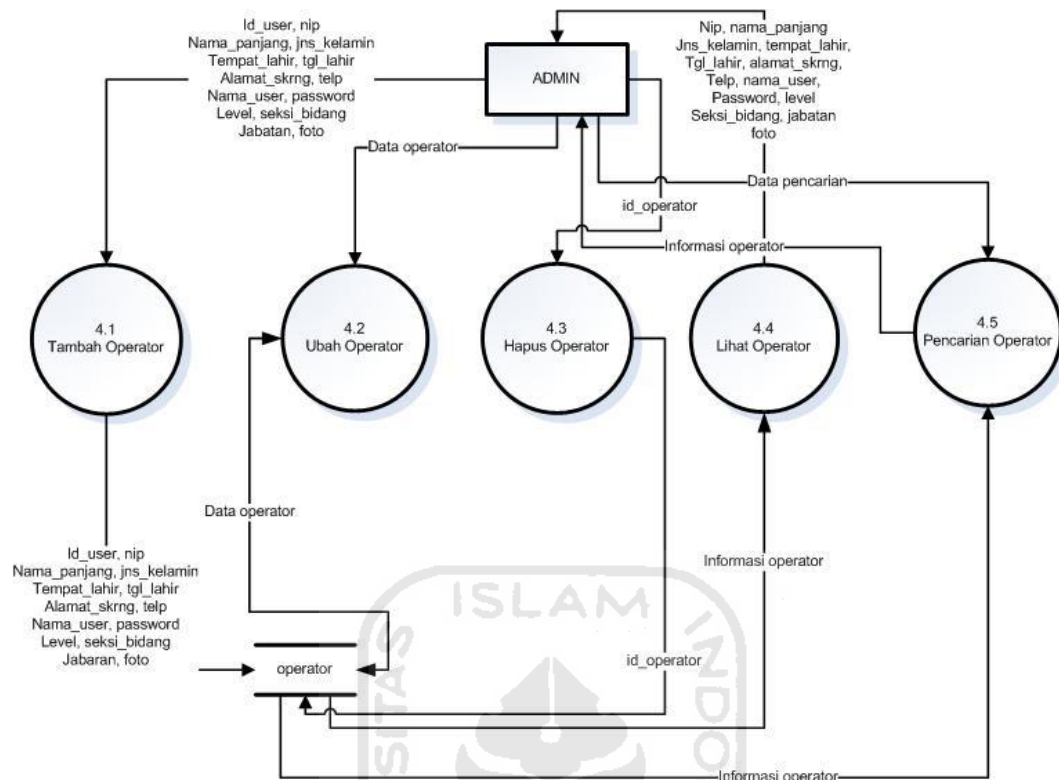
Id_user, nip
Nama_panjang, jns_kelamin
Tempat_lahir, tgl_lahir
Alamat_skrng, telp
Nama_user, password
Level, seksi_bidang
Jabatan, foto

ADMIN

Nip, nama_panjang
Jns_kelamin, tempat_lahir,
Tgl_lahir, alamat_skrng,
Telp, nama_user,
Password, level
Seksi_bidang, jabatan
foto

Data operator

Data pencarian

id_operator

Informasi operator

4.1
Tambah Operator

4.2
Ubah Operator

4.3
Hapus Operator

4.4
Lihat Operator

4.5
Pencarian Operator

Data operator

Informasi operator

Id_user, nip
Nama_panjang, jns_kelamin
Tempat_lahir, tgl_lahir
Alamat_skrng, telp
Nama_user, password
Level, seksi_bidang
Jabaran, foto

operator

id_operator

ISLAM

Informasi operator